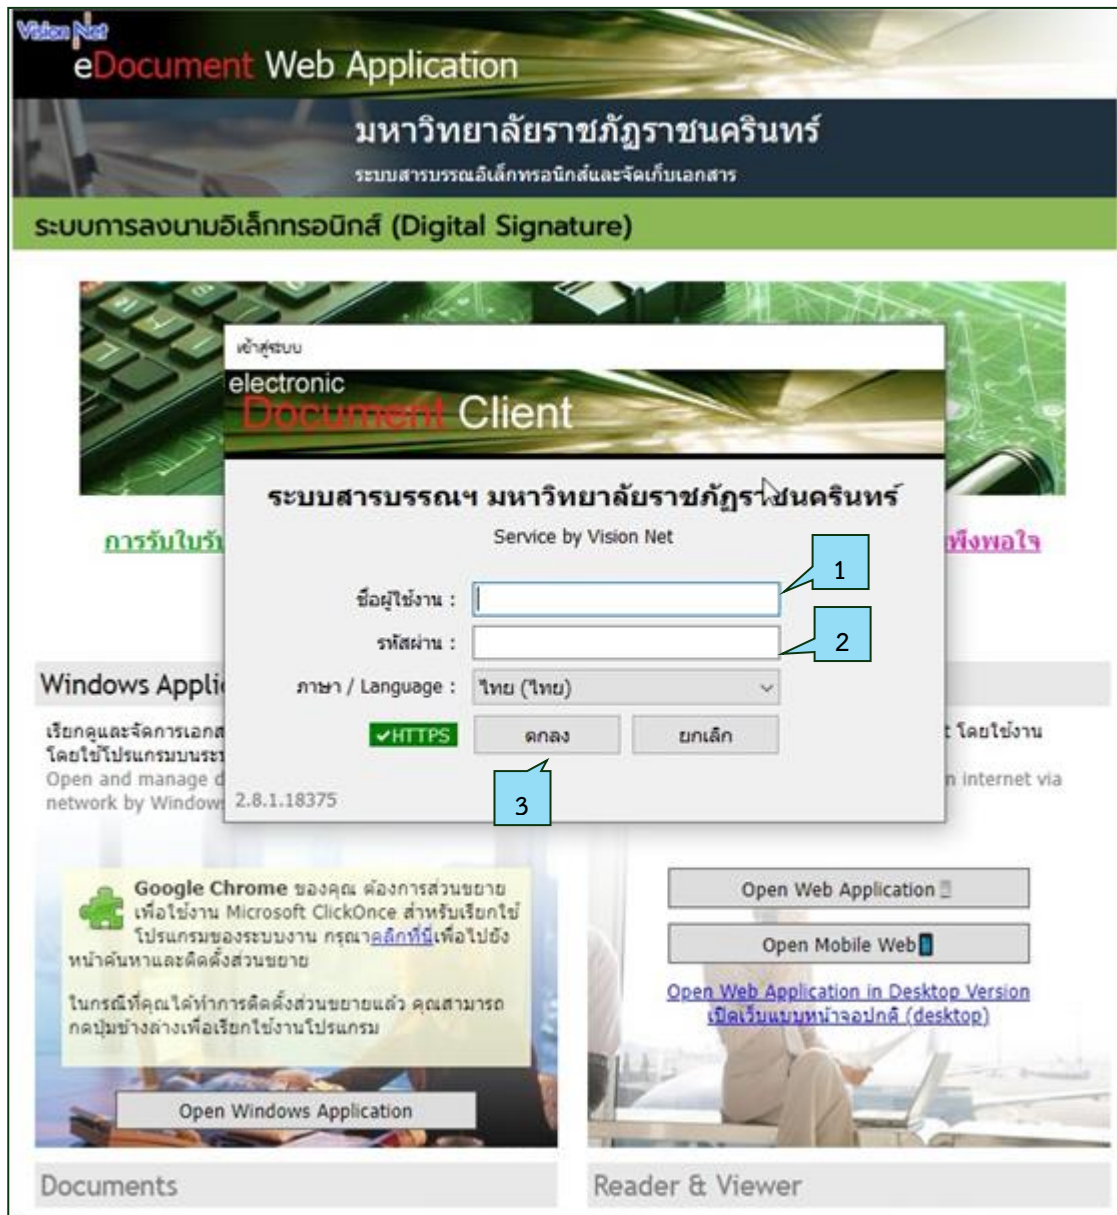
Vision Net
eDocument Web Application
มหาวิทยาลัยราชภัฏราชนครินทร์
ระบบสารบรรณอิเล็กทรอนิกส์และจัดเก็บเอกสาร
ระบบการลงนามอิเล็กทรอนิกส์ (Digital Signature)

เข้าสู่ระบบ
electronic Document Client
ระบบสารบรรณฯ มหาวิทยาลัยราชภัฏราชนครินทร์
Service by Vision Net
ชื่อผู้ใช้งาน :
รหัสผ่าน :
ภาษา / Language : ไทย (ไทย)
✔HTTPS
ตกลง
ยกเลิก
2.8.1.18375

1
2
3

การรับใบรั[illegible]
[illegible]พึงพอใจ

Windows Appli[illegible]
เรียกดูและจัดการเอกส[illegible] โดยใช้โปรแกรมบนระ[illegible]
Open and manage d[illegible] network by Window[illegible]
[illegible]t โดยใช้งาน
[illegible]n internet via

Google Chrome ของคุณ ต้องการส่วนขยาย เพื่อใช้งาน Microsoft ClickOnce สำหรับเรียกใช้โปรแกรมของระบบงาน กรุณาคลิกที่นี่เพื่อไปยังหน้าค้นหาและติดตั้งส่วนขยาย

ในกรณีที่คุณได้ทำการติดตั้งส่วนขยายแล้ว คุณสามารถกดปุ่มข้างล่างเพื่อเรียกใช้งานโปรแกรม

Open Windows Application

Open Web Application
Open Mobile Web
Open Web Application in Desktop Version
เปิดเว็บแบบหน้าจอปกติ (desktop)

Documents
Reader & Viewer